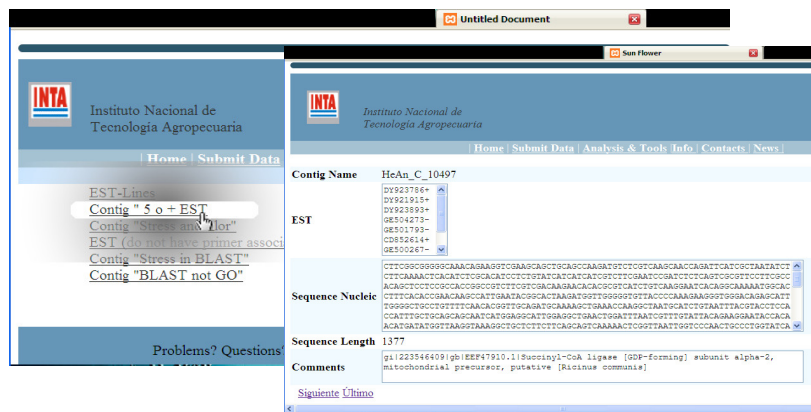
Untitled Document

INTA

Instituto Nacional de Tecnología Agropecuaria

| Home | Submit Data

EST-Lines
Contig " 5 o + EST
Contig "Stress and Flor"
EST (do not have primer associ
Contig "Stress in BLAST"
Contig "BLAST not GO"

Problems? Questions

Sun Flower

INTA

Instituto Nacional de Tecnología Agropecuaria

| Home | Submit Data | Analysis & Tools |Info | Contacts | News |

| Contig Name | HeAn_C_10497 |
|---|---|
| EST | DY923786- DY921915- DY923893- GE504273- GE501793- CD852614- GE500267- |
| Sequence Nucleic | CTTCGGCGGGGCAAACAGAAGGTCGAAGCAGCTGCAGCCAAGATGTCTCGTCAAGCAACCAGATTCATCGCTAATATCT CTTCAAAACTCACATCTCGCACATCCTCTGTATCATCATCATCGTCTTCGAATCCGATCTCTCAGTCGCGTTCCTTGCC ACAGCTCCTCCGCCACCGGCCGTCTTCGTCGACGAAGAACACACGCGTCATCTGTCAAGGAATCACAGGCAAAAATGGCAC CTTTCACACCGAACAAGCCATTGAATACGGCACTAAGATGGTTGGGGGTGTTACCCCAAAGAAGGGTGGCACAGAGCATT TGGGGCTGCCTGTTTTCAACACGGTTGCAGATGCAAAAGCTGAAACCAAGGCTAATGCATCTGTAATTTACGTACCTCCA CCATTTGCTGCAGCAGCAATCATGGAGGCATTGGAGGCTGAACTGGATTTAATCGTTTGTATTACAGAAGGAATACCACA ACATGATATGGTTAAGGTAAAGGCTGCTCTTCTTCAGCAGTCAAAAACTCGGTTAATTGGTCCCAACTGCCCTGGTATCA |
| Sequence Length | 1377 |
| Comments | gi\|223546409\|gb\|EEF47910.1\|Succinyl-CoA ligase [GDP-forming] subunit alpha-2, mitochondrial precursor, putative [Ricinus communis] |

Siguiente Último